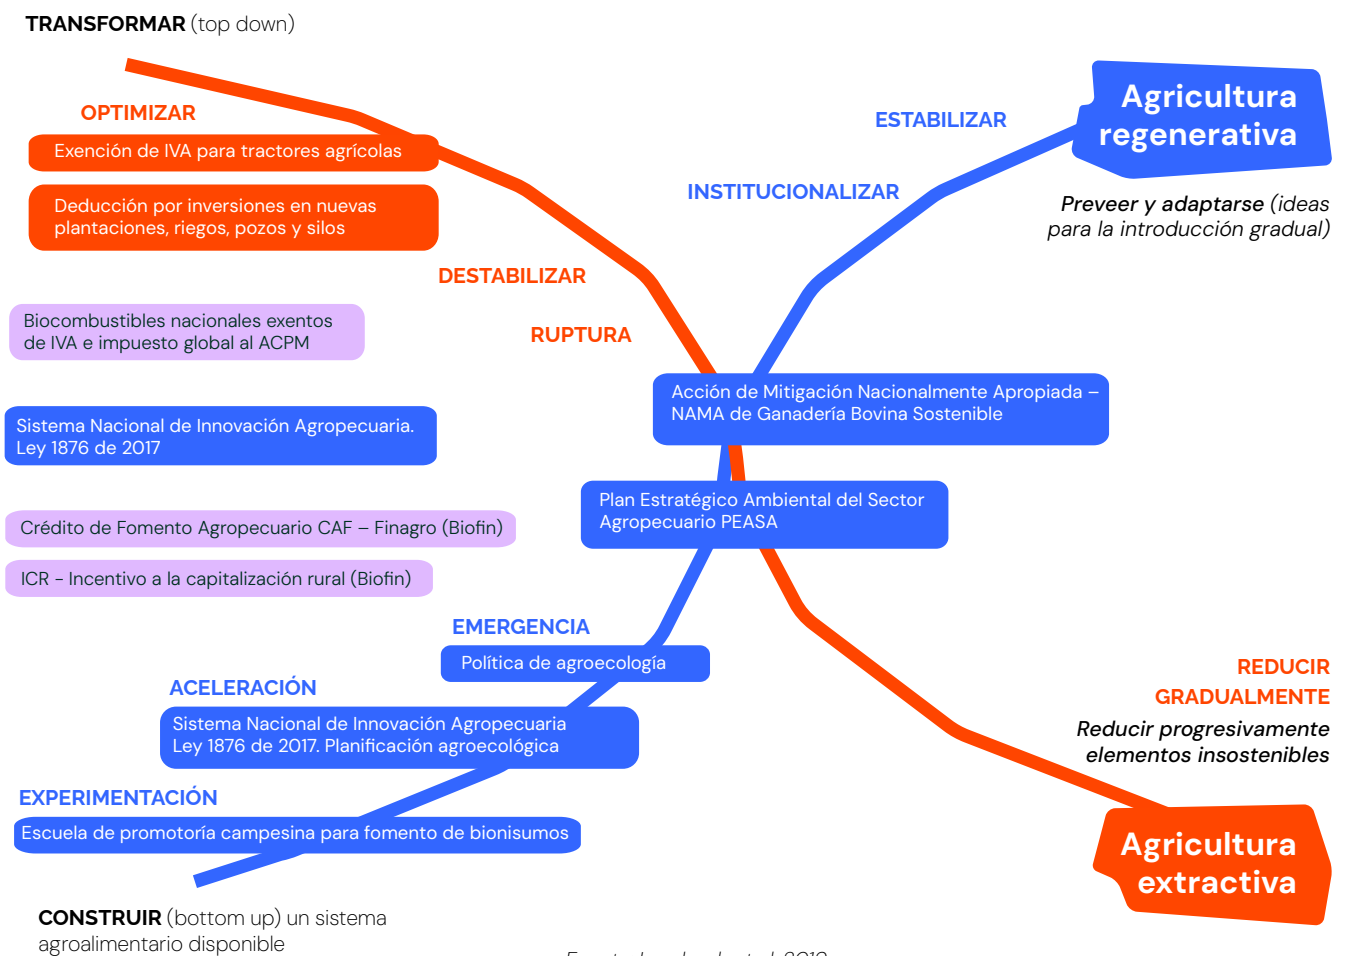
**TRANSFORMAR** (top down)

OPTIMIZAR

Exención de IVA para tractores agrícolas

Deducción por inversiones en nuevas plantaciones, riegos, pozos y silos

DESTABILIZAR

Biocombustibles nacionales exentos de IVA e impuesto global al ACPM

RUPTURA

Sistema Nacional de Innovación Agropecuaria. Ley 1876 de 2017

Crédito de Fomento Agropecuario CAF – Finagro (Biofin)

ICR – Incentivo a la capitalización rural (Biofin)

ESTABILIZAR

Agricultura regenerativa

INSTITUCIONALIZAR

*Preveer y adaptarse* (ideas para la introducción gradual)

Acción de Mitigación Nacionalmente Apropiada – NAMA de Ganadería Bovina Sostenible

Plan Estratégico Ambiental del Sector Agropecuario PEASA

EMERGENCIA

Política de agroecología

ACELERACIÓN

Sistema Nacional de Innovación Agropecuaria Ley 1876 de 2017. Planificación agroecológica

EXPERIMENTACIÓN

Escuela de promotoría campesina para fomento de bionisumos

REDUCIR GRADUALMENTE

*Reducir progresivamente elementos insostenibles*

Agricultura extractiva

**CONSTRUIR** (bottom up) un sistema agroalimentario disponible

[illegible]